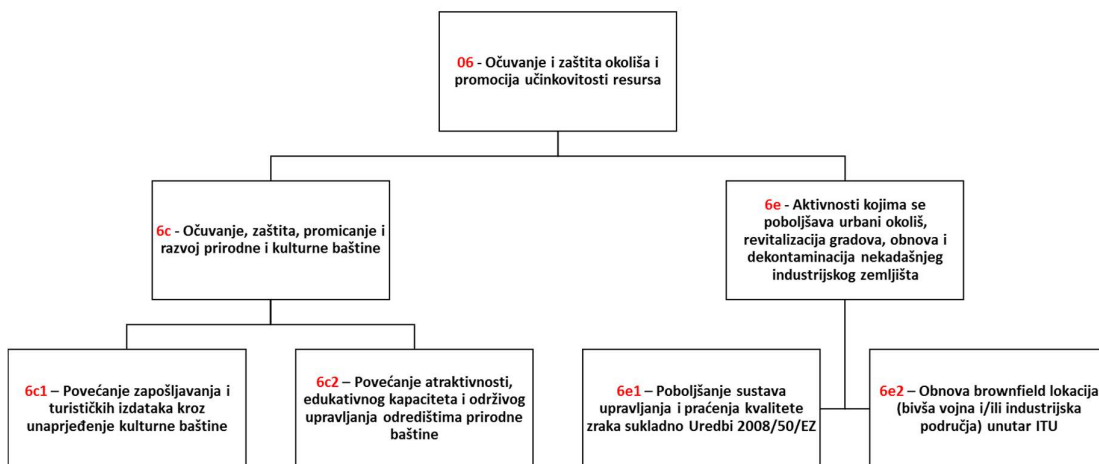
06 - Očuvanje i zaštita okoliša i promocija učinkovitosti resursa

6c - Očuvanje, zaštita, promicanje i razvoj prirodne i kulturne baštine

6e - Aktivnosti kojima se poboljšava urbani okoliš, revitalizacija gradova, obnova i dekontaminacija nekadašnjeg industrijskog zemljišta

6c1 – Povećanje zapošljavanja i turističkih izdataka kroz unaprjeđenje kulturne baštine

6c2 – Povećanje atraktivnosti, edukativnog kapaciteta i održivog upravljanja odredištima prirodne baštine

6e1 – Poboljšanje sustava upravljanja i praćenja kvalitete zraka sukladno Uredbi 2008/50/EZ

6e2 – Obnova brownfield lokacija (bivša vojna i/ili industrijska područja) unutar ITU